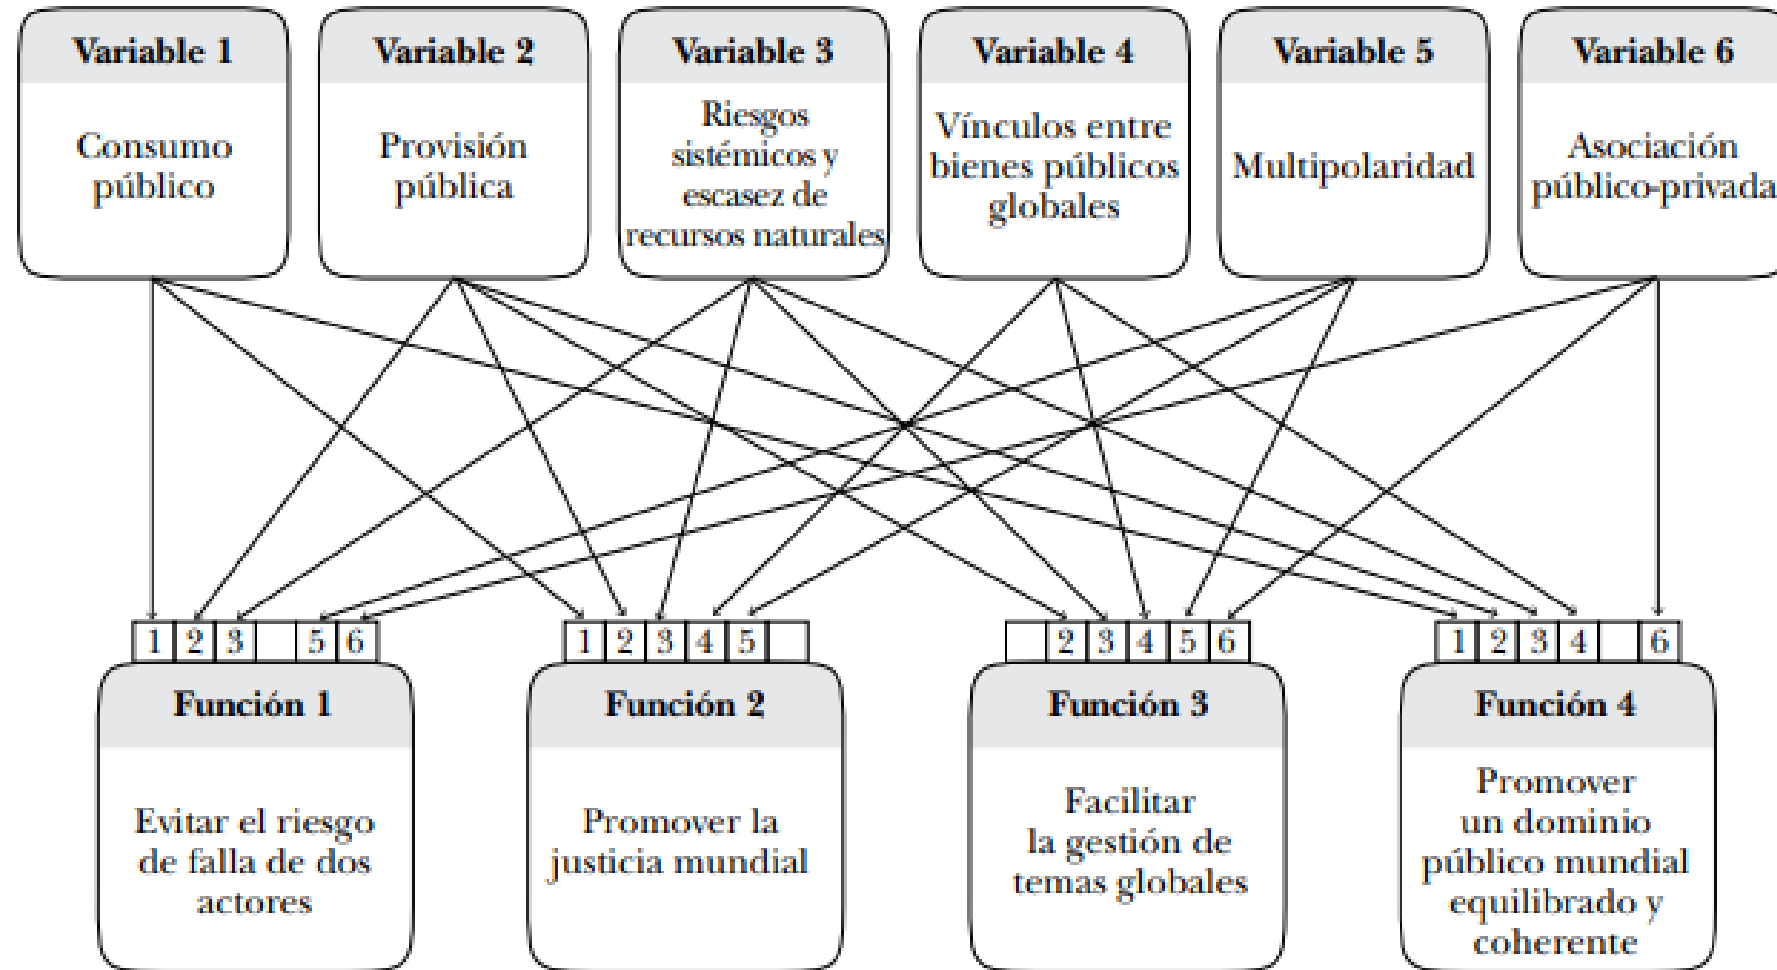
Variable 1
Consumo público

Variable 2
Provisión pública

Variable 3
Riesgos sistémicos y escasez de recursos naturales

Variable 4
Vínculos entre bienes públicos globales

Variable 5
Multipolaridad

Variable 6
Asociación público-privada

| 1 | 2 | 3 |  | 5 | 6 |
|---|---|---|---|---|---|

Función 1
Evitar el riesgo de falla de dos actores

| 1 | 2 | 3 | 4 | 5 |  |
|---|---|---|---|---|---|

Función 2
Promover la justicia mundial

|  | 2 | 3 | 4 | 5 | 6 |
|---|---|---|---|---|---|

Función 3
Facilitar la gestión de temas globales

| 1 | 2 | 3 | 4 |  | 6 |
|---|---|---|---|---|---|

Función 4
Promover un dominio público mundial equilibrado y coherente